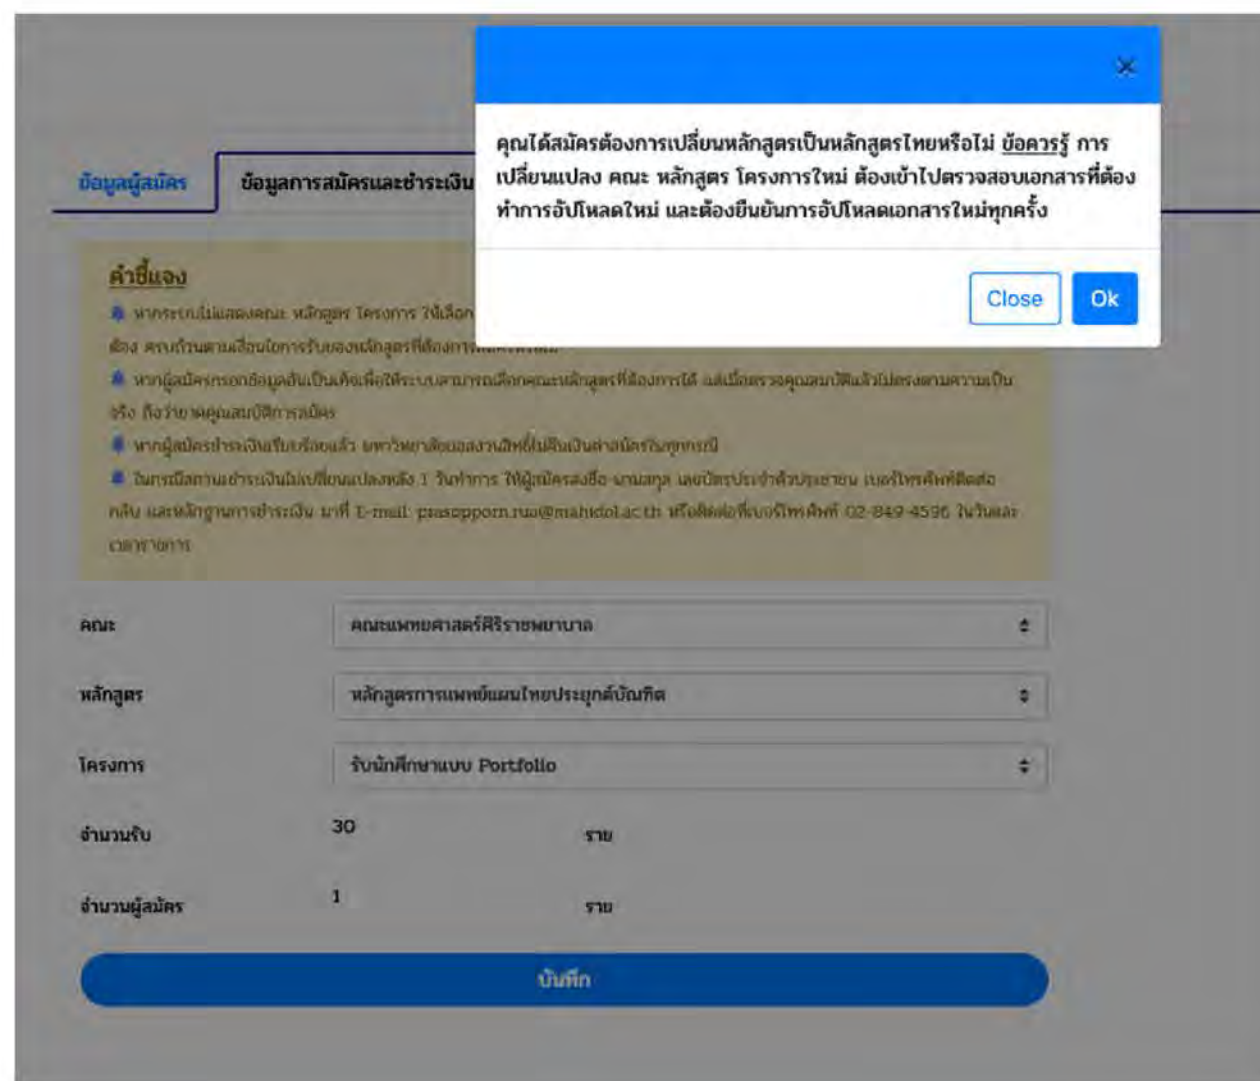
×

คุณได้สมัครต้องการเปลี่ยนหลักสูตรเป็นหลักสูตรไทยหรือไม่ ข้อควรรู้ การเปลี่ยนแปลง คณะ หลักสูตร โครงการใหม่ ต้องเข้าไปตรวจสอบเอกสารที่ต้องทำการอัปโหลดใหม่ และต้องยืนยันการอัปโหลดเอกสารใหม่ทุกครั้ง

Close Ok

ข้อมูลผู้สมัคร ข้อมูลการสมัครและชำระเงิน

คำชี้แจง

หากระบบไม่แสดงคณะ หลักสูตร โครงการ ให้เลือก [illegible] ต้อง ครบถ้วนตามเงื่อนไขการรับของหลักสูตรที่ต้องการ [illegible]

หากผู้สมัครกรอกข้อมูลอันเป็นเท็จเพื่อให้ระบบสามารถเลือกคณะหลักสูตรที่ต้องการได้ แต่เมื่อตรวจคุณสมบัติแล้วไม่ตรงตามความเป็นจริง ถือว่าขาดคุณสมบัติการสมัคร

หากผู้สมัครชำระเงินเรียบร้อยแล้ว มหาวิทยาลัยขอสงวนสิทธิ์ไม่คืนเงินค่าสมัครในทุกกรณี

ในกรณีสถานะชำระเงินไม่เปลี่ยนแปลงหลัง 1 วันทำการ ให้ผู้สมัครส่งชื่อ-นามสกุล เลขบัตรประจำตัวประชาชน เบอร์โทรศัพท์ติดต่อกลับ และหลักฐานการชำระเงิน มาที่ E-mail: prasopporn.ruo@mahidol.ac.th หรือติดต่อที่เบอร์โทรศัพท์ 02-849-4596 ในวันและเวลาราชการ

คณะ คณะแพทยศาสตร์ศิริราชพยาบาล

หลักสูตร หลักสูตรการแพทย์แผนไทยประยุกต์บัณฑิต

โครงการ รับนักศึกษาแบบ Portfolio

จำนวนรับ 30 ราย

จำนวนผู้สมัคร 1 ราย

บันทึก